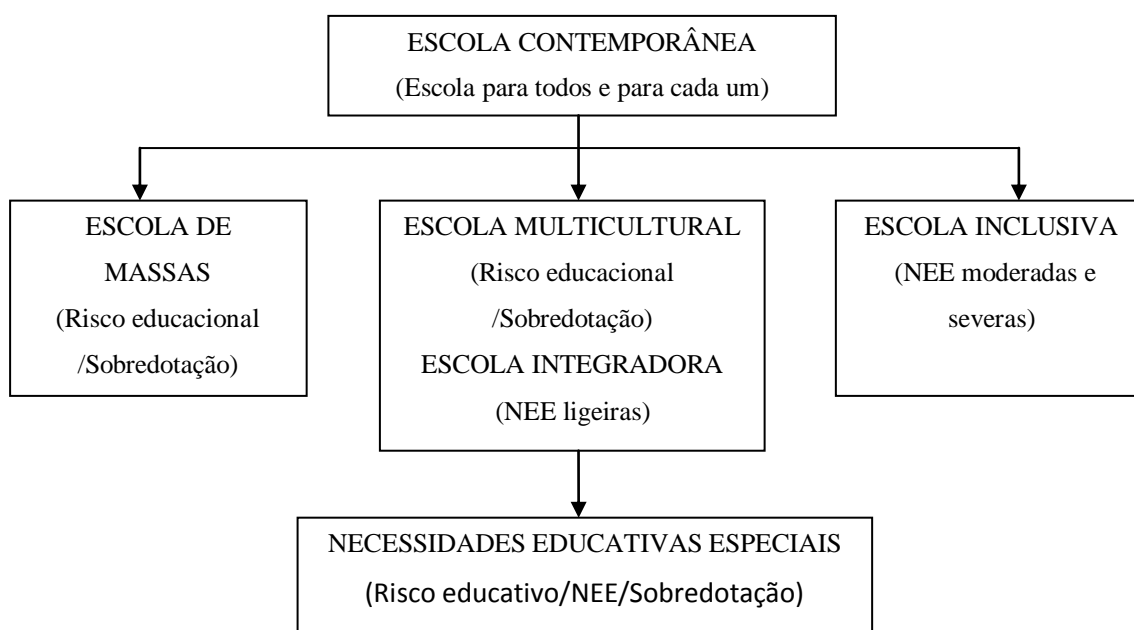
ESCOLA CONTEMPORÂNEA
(Escola para todos e para cada um)

ESCOLA DE MASSAS
(Risco educacional /Sobredotação)

ESCOLA MULTICULTURAL
(Risco educacional /Sobredotação)
ESCOLA INTEGRADORA
(NEE ligeiras)

ESCOLA INCLUSIVA
(NEE moderadas e severas)

NECESSIDADES EDUCATIVAS ESPECIAIS
(Risco educativo/NEE/Sobredotação)